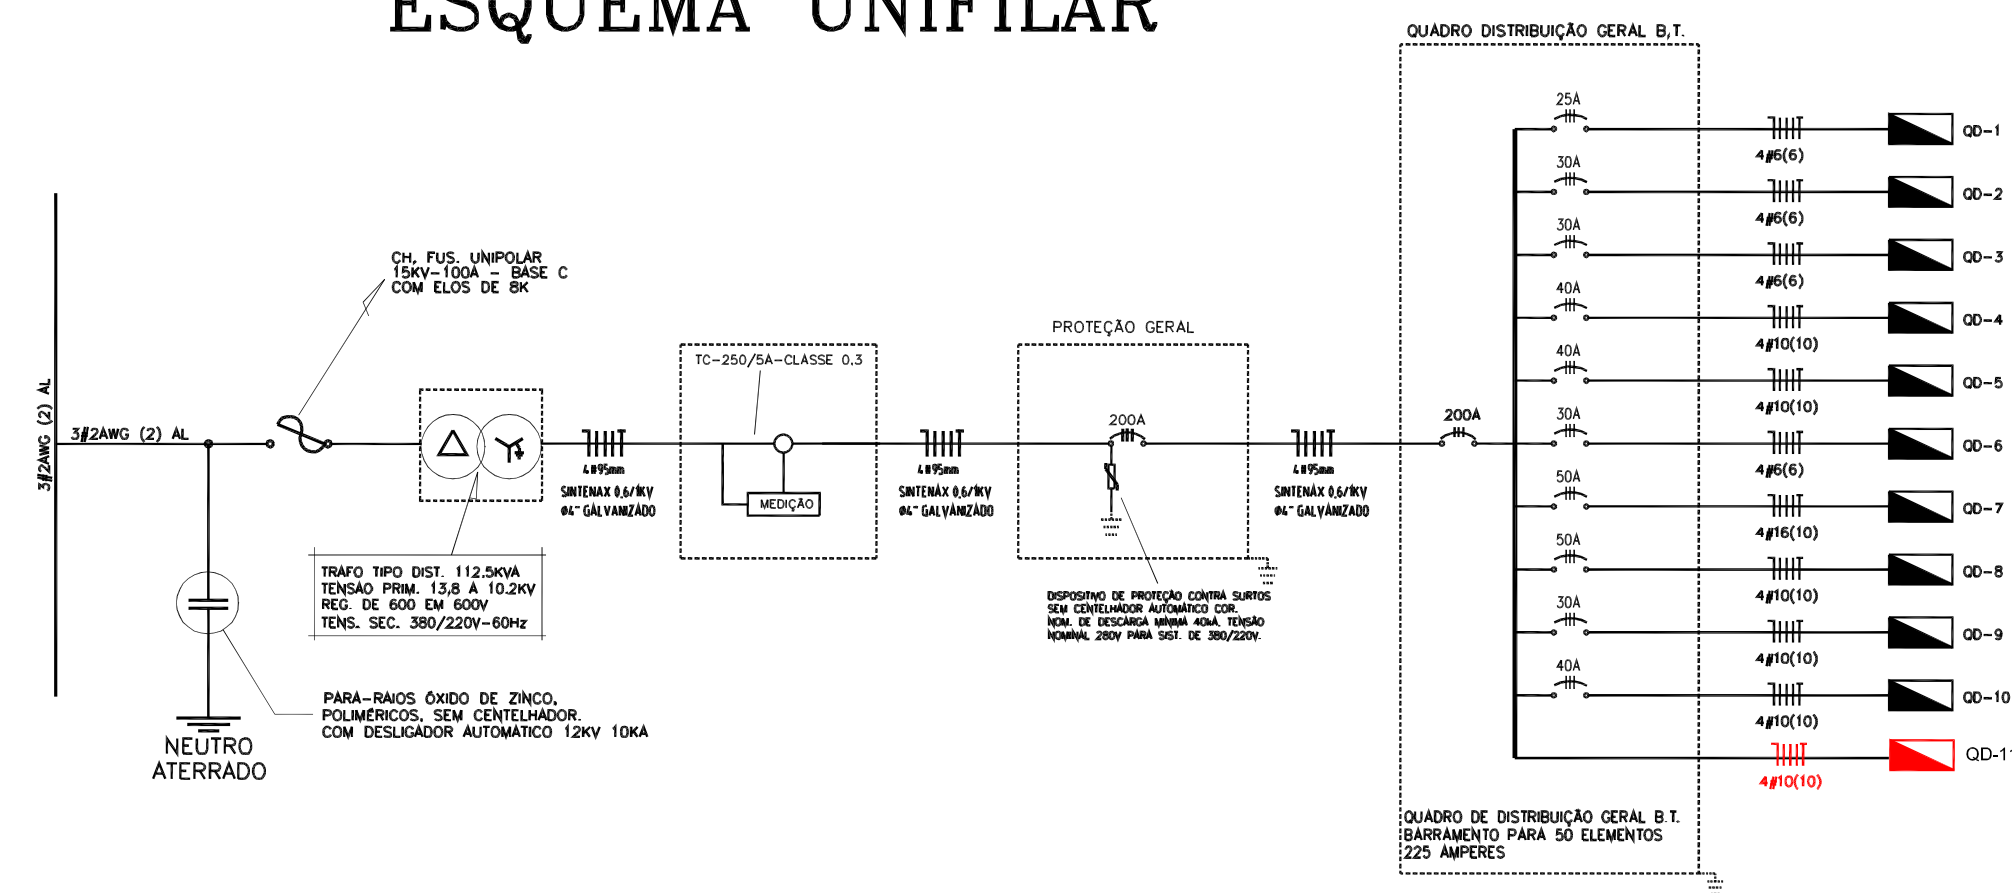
ESQUEMA UNIFILAR

QUADRO DISTRIBUIÇÃO GERAL B.T.

3#2AWG (2) AL

3#2AWG (2) AL

CH. FUS. UNIPOLAR
15KV-100A - BASE C
COM ELOS DE 8K

TRAFO TIPO DIST. 112,5KVA
TENSÃO PRIM. 13,8 À 10.2KV
REG. DE 600 EM 600V
TENS. SEC. 380/220V-60Hz

4#95mm
SINTENAX 0,6/1KV
Ø4" GALVANIZADO

TC-250/5A-CLASSE 0,3

MEDIÇÃO

4#95mm
SINTENAX 0,6/1KV
Ø4" GALVANIZADO

PROTEÇÃO GERAL

200A

DISPOSITIVO DE PROTEÇÃO CONTRA SURTOS SEM CENTELHADOR AUTOMÁTICO COR. NOM. DE DESCARGA MÍNIMA 40kA. TENSÃO NOMINAL 280V PARA SIST. DE 380/220V.

4#95mm
SINTENAX 0,6/1KV
Ø4" GALVANIZADO

200A

NEUTRO
ATERRADO

PARA-RAIOS ÓXIDO DE ZINCO,
POLIMÉRICOS, SEM CENTELHADOR,
COM DESLIGADOR AUTOMÁTICO 12KV 10KA

25A 4#6(6) QD-1
30A 4#6(6) QD-2
30A 4#6(6) QD-3
40A 4#10(10) QD-4
40A 4#10(10) QD-5
30A 4#6(6) QD-6
50A 4#16(10) QD-7
50A 4#10(10) QD-8
30A 4#10(10) QD-9
40A 4#10(10) QD-10
4#10(10) QD-1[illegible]

QUADRO DE DISTRIBUIÇÃO GERAL B.T.
BARRAMENTO PARA 50 ELEMENTOS
225 AMPERES